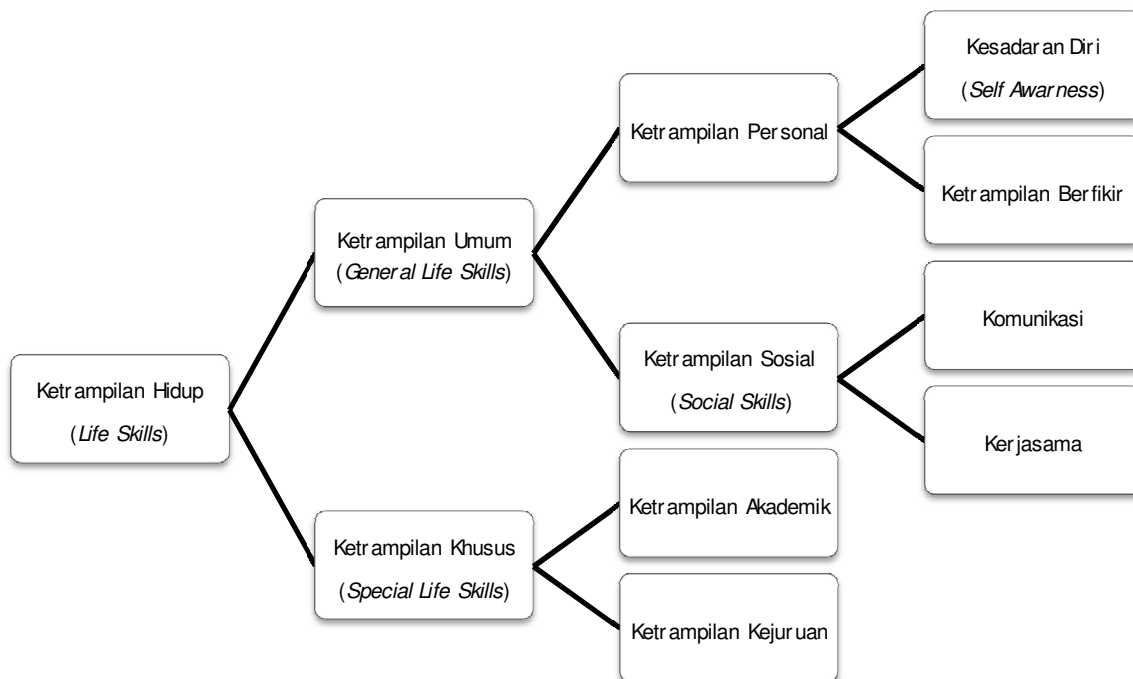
Ketrampilan Hidup
(Life Skills)

Ketrampilan Umum
(General Life Skills)

Ketrampilan Khusus
(Special Life Skills)

Ketrampilan Personal

Ketrampilan Sosial
(Social Skills)

Ketrampilan Akademik

Ketrampilan Kejuruan

Kesadaran Diri
(Self Awarness)

Ketrampilan Berfikir

Komunikasi

Kerjasama